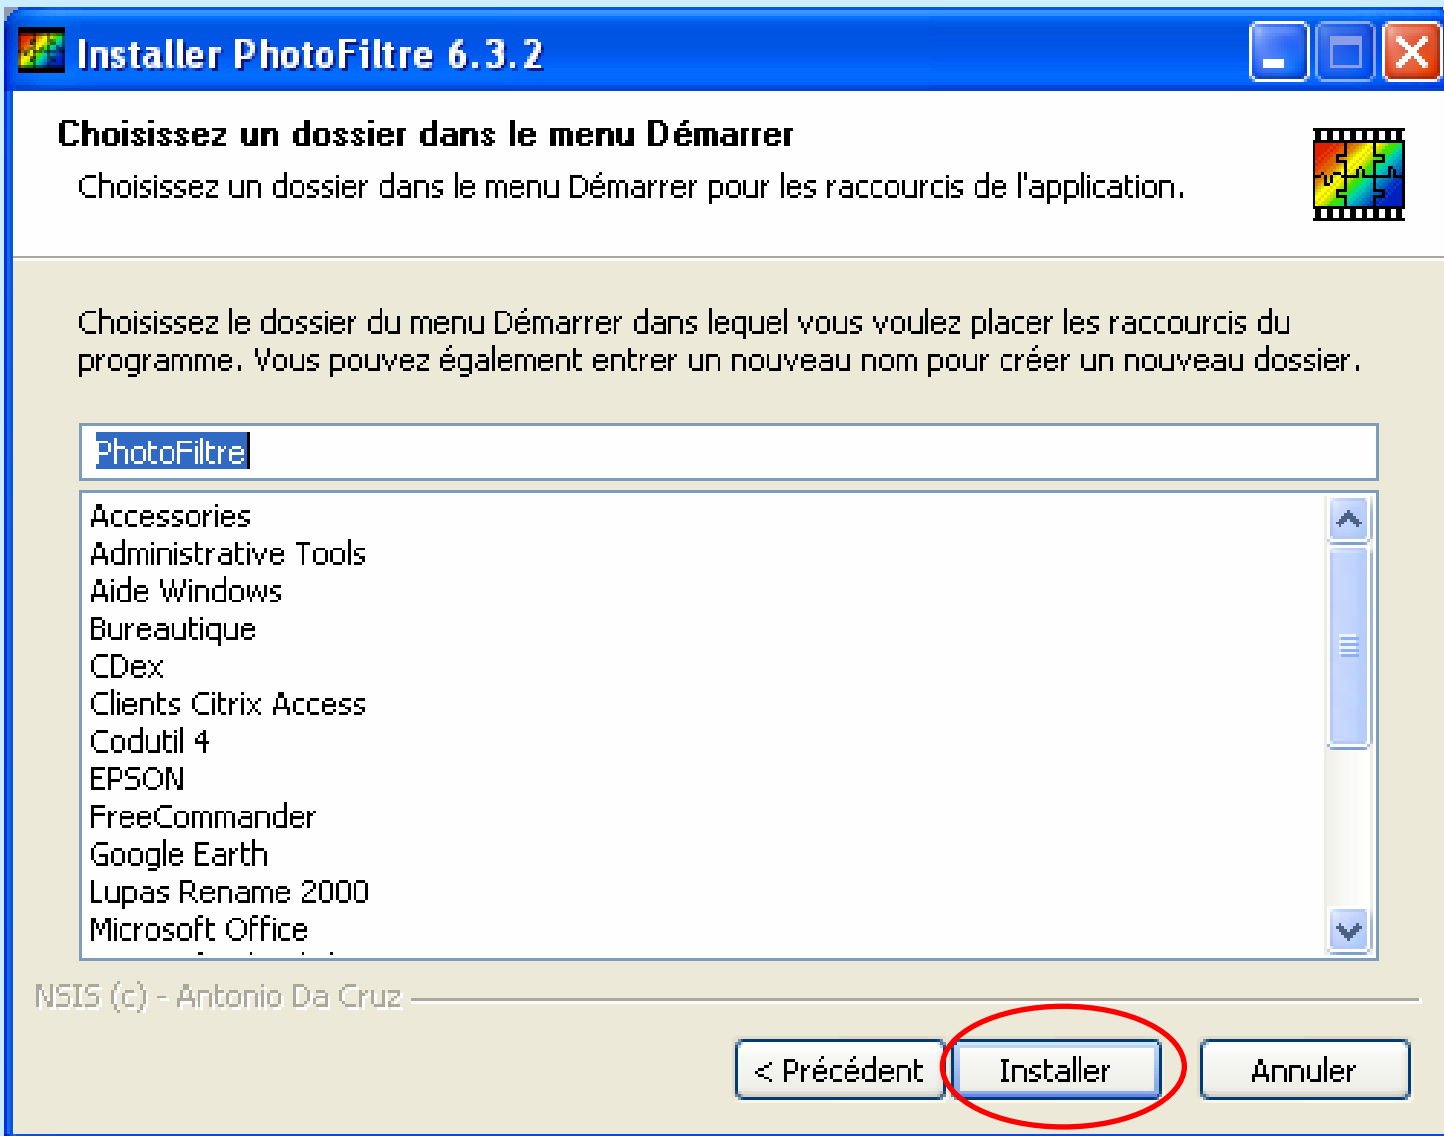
Installer PhotoFiltre 6.3.2

Choisissez un dossier dans le menu Démarrer

Choisissez un dossier dans le menu Démarrer pour les raccourcis de l'application.

Choisissez le dossier du menu Démarrer dans lequel vous voulez placer les raccourcis du programme. Vous pouvez également entrer un nouveau nom pour créer un nouveau dossier.

PhotoFiltre

Accessories
Administrative Tools
Aide Windows
Bureautique
CDex
Clients Citrix Access
Codutil 4
EPSON
FreeCommander
Google Earth
Lupas Rename 2000
Microsoft Office
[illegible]

NSIS (c) - Antonio Da Cruz

< Précédent
Installer
Annuler